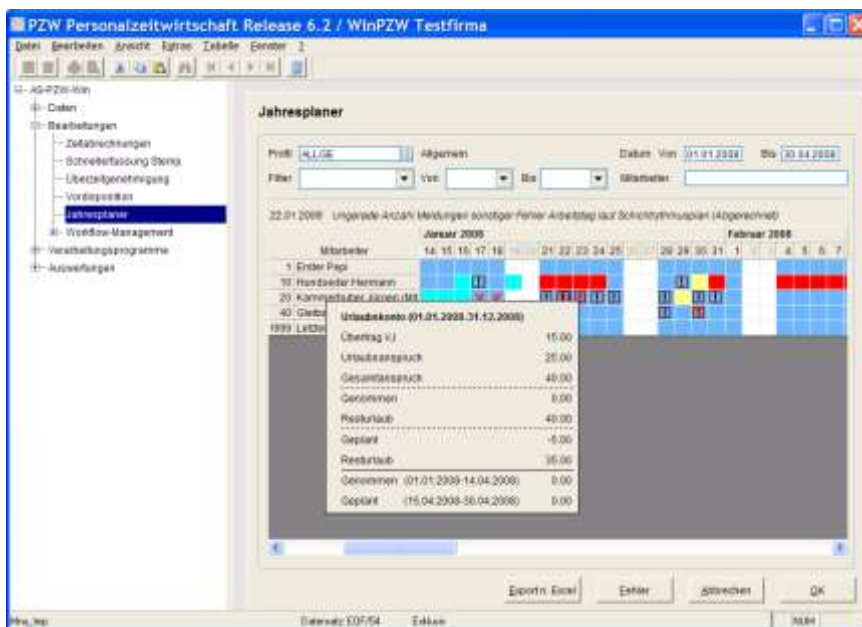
PZW Personalzeitwirtschaft Release 6.2 / WinPZW Testfirma

Datei Bearbeiten Ansicht Extras Tabelle Fenster ?

AS-PZW-Win
Daten
Bearbeitungen
Zeitabrechnungen
Schnellerfassung Stems
Überzeitgenehmigung
Vordisposition
Jahresplaner
Workflow-Management
Verarbeitungsprogramme
Auswertungen

Jahresplaner

Profil ALLGE Allgemein Datum Von 01.01.2008 Bis 30.04.2008
Filter Von Bis Mitarbeiter

22.01.2008 Ungerade Anzahl Meldungen sonstiger Fehler Arbeitstag laut Schichtrhythmusplan (Abgerechnet)

Januar 2008 Februar 2008
Mitarbeiter 14 15 16 17 18 21 22 23 24 25 28 29 30 31 1 4 5 6 7
1 Ender Papi
10 Humboldt Hermann
20 Kammerhuber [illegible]
40 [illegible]
1999 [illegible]

Urlaubskonto (01.01.2008-31.12.2008)
Übertrag VJ 15.00
Urlaubsanspruch 25.00
Gesamtanspruch 40.00
Genommen 0.00
Resturlaub 40.00
Geplant -5.00
Resturlaub 35.00
Genommen (01.01.2008-14.04.2008) 0.00
Geplant (15.04.2008-30.04.2008) 0.00

Export n. Excel Fehler Abbrechen OK

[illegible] Datensatz EOF/54 Einfügen NUM